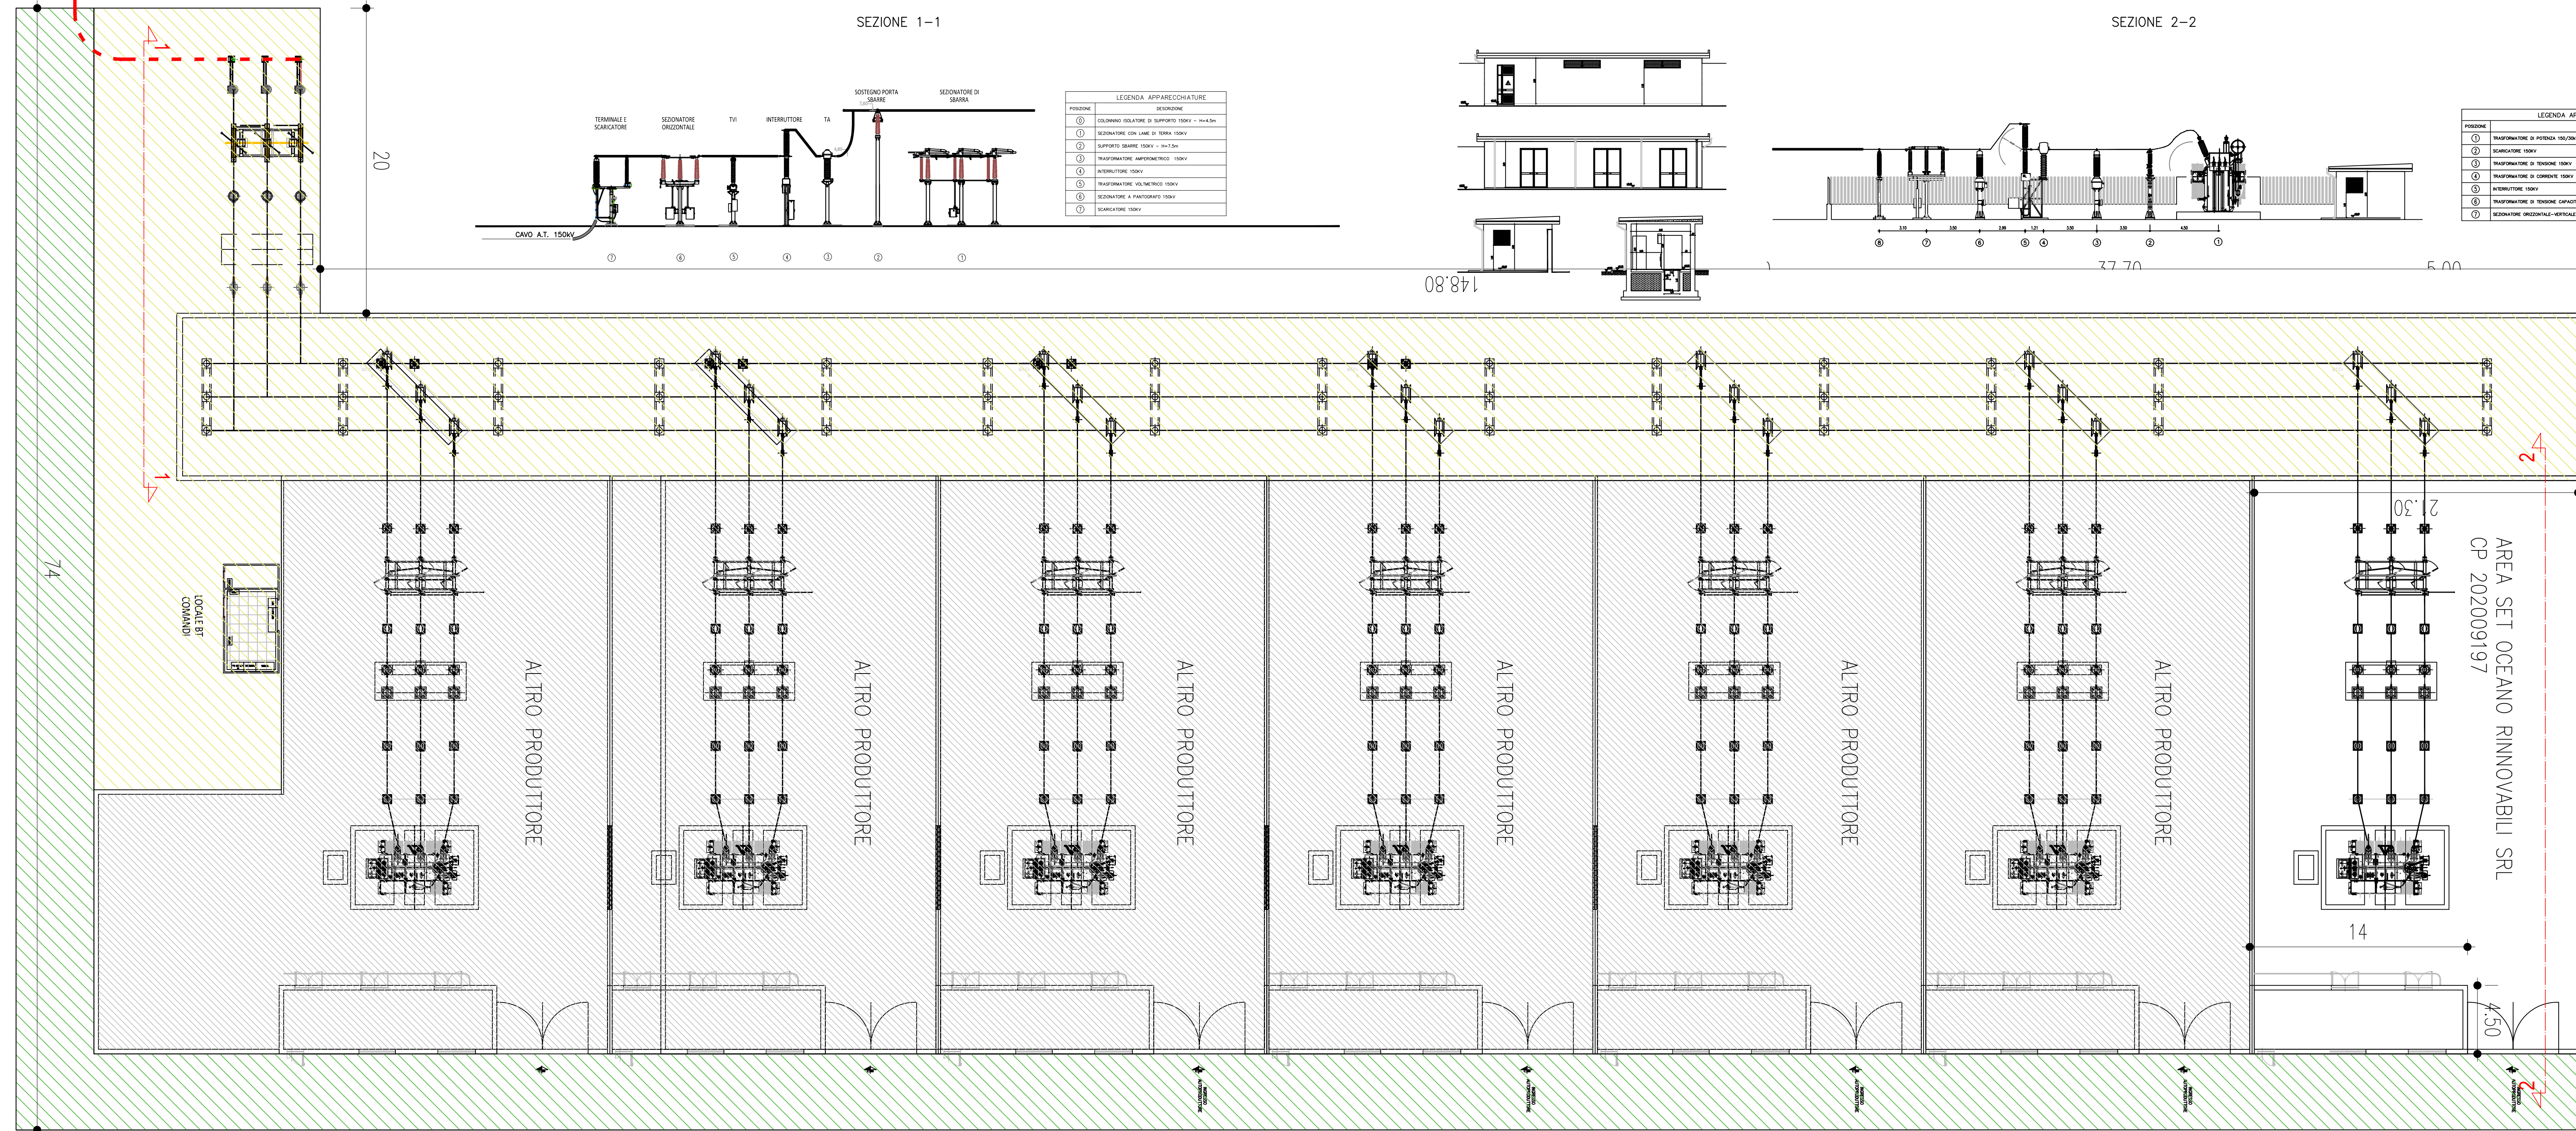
SEZIONE 1–1

SEZIONE 2–2

TERMINALE E SCARICATORE

SEZIONATORE ORIZZONTALE

TVI

INTERRUTTORE

TA

SOSTEGNO PORTA SBARRE

SEZIONATORE DI SBARRA

CAVO A.T. 150kV

⑦ ⑥ ⑤ ④ ③ ② ①

LEGENDA APPARECCHIATURE

| POSIZIONE | DESCRIZIONE |
|---|---|
| ⓪ | COLONNINO ISOLATORE DI SUPPORTO 150KV – H=4.5m |
| ① | SEZIONATORE CON LAME DI TERRA 150KV |
| ② | SUPPORTO SBARRE 150KV – H=7.5m |
| ③ | TRASFORMATORE AMPEROMETRICO 150KV |
| ④ | INTERRUTTORE 150KV |
| ⑤ | TRASFORMATORE VOLTMETRICO 150KV |
| ⑥ | SEZIONATORE A PANTOGRAFO 150KV |
| ⑦ | SCARICATORE 150KV |

LEGENDA AP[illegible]

| POSIZIONE | |
|---|---|
| ① | TRASFORMATORE DI POTENZA 150/30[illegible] |
| ② | SCARICATORE 150KV |
| ③ | TRASFORMATORE DI TENSIONE 150KV |
| ④ | TRASFORMATORE DI CORRENTE 150KV |
| ⑤ | INTERRUTTORE 150KV |
| ⑥ | TRASFORMATORE DI TENSIONE CAPACIT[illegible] |
| ⑦ | SEZIONATORE ORIZZONTALE–VERTICALE |

⑧ ⑦ ⑥ ⑤ ④ ③ ② ①

20

148.80

37.70

5.00

74

LOCALE BT COMANDI

ALTRO PRODUTTORE

ALTRO PRODUTTORE

ALTRO PRODUTTORE

ALTRO PRODUTTORE

ALTRO PRODUTTORE

ALTRO PRODUTTORE

21.30

AREA SET OCEANO RINNOVABILI SRL
CP 202009197

14

4.50

1

1

2

2